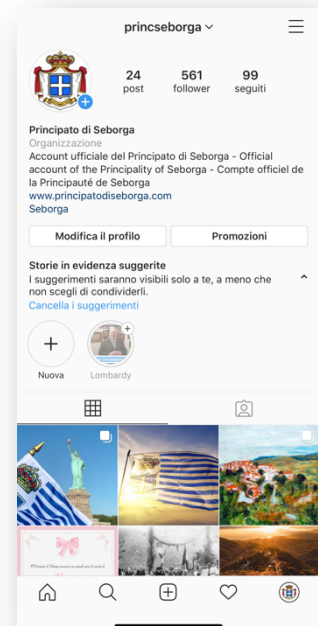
princseborga

24 post
561 follower
99 seguiti

Principato di Seborga
Organizzazione
Account ufficiale del Principato di Seborga - Official account of the Principality of Seborga - Compte officiel de la Principauté de Seborga
www.principatodiseborga.com
Seborga

Modifica il profilo
Promozioni

Storie in evidenza suggerite
I suggerimenti saranno visibili solo a te, a meno che non scegli di condividerli.
Cancella i suggerimenti

Nuova
Lombardy

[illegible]